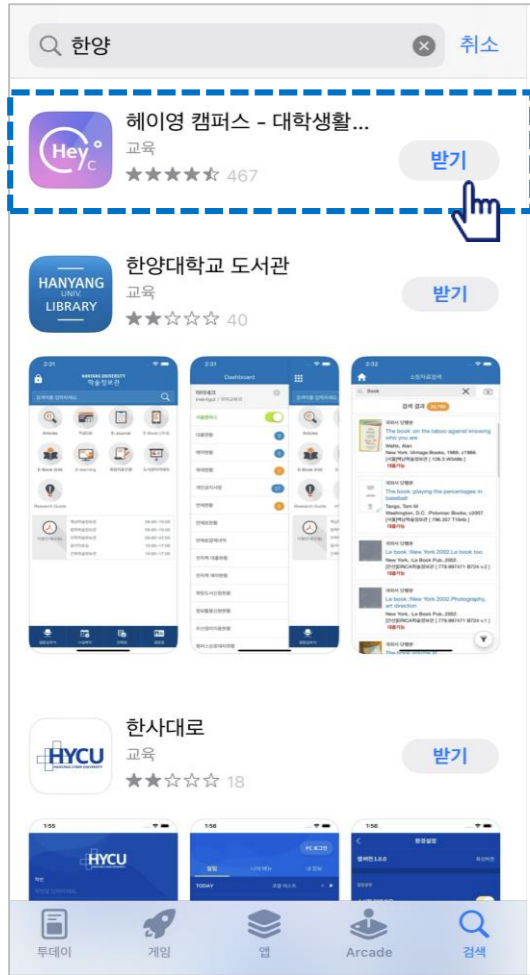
한양

취소

Hey C

헤이영 캠퍼스 - 대학생활...

교육

467

받기

HANYANG UNIV. LIBRARY

한양대학교 도서관

교육

40

받기

2:31

HANYANG UNIVERSITY 학술정보관

Research Guide

2:31

Dashboard

2:32

Book

The book: on the taboo against knowing who you are

The book: playing the percentages in baseball

Le book: New York 2002.Le book too

Le book: New York 2002.Photography, art direction

HYCU

한사대로

교육

18

받기

1:55

HYCU

1:56

TODAY

1:56

환경설정

투데이

게임

앱

Arcade

검색